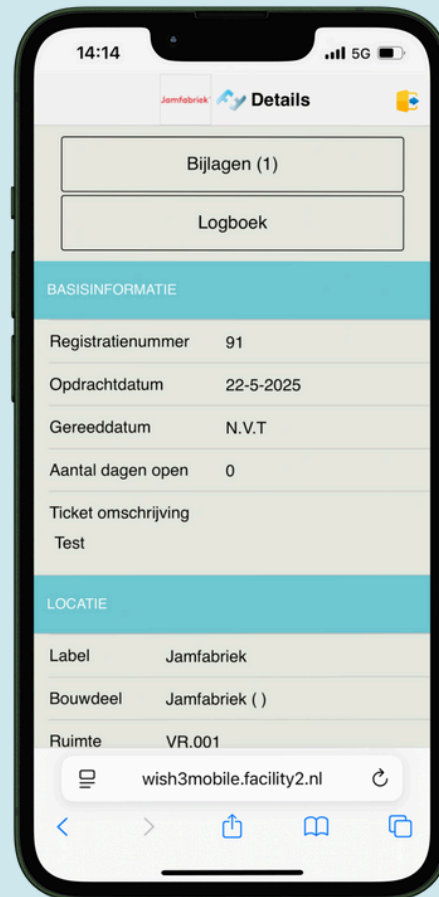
14:14
5G
Jamfabriek Details
Bijlagen (1)
Logboek
BASISINFORMATIE
| | |
|---|---|
| Registratienummer | 91 |
| Opdrachtdatum | 22-5-2025 |
| Gereeddatum | N.V.T |
| Aantal dagen open | 0 |

Ticket omschrijving
Test
LOCATIE
| | |
|---|---|
| Label | Jamfabriek |
| Bouwdeel | Jamfabriek ( ) |
| Ruimte | VR.001 |

wish3mobile.facility2.nl